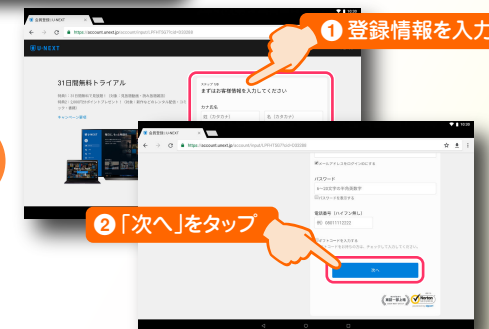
① 登録情報を入力

会員登録 | U-NEXT

https://account.unext.jp/account/input/?PFID...

U-NEXT

31日間無料トライアル

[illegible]

キャンペーン詳細

ステップ1/3
まずはお客様情報を入力してください

カナ氏名

姓（カタカナ）

名（カタカナ）

会員登録 | U-NEXT

https://account.unext.jp/account/input/?PFID...

メールマガジンを受け取る

パスワード

4〜16文字の半角英数字

パスワードを表示する

電話番号（ハイフン無し）

例）09011112222

ギフトコードを入力する

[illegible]

次へ

② 「次へ」をタップ

10:00